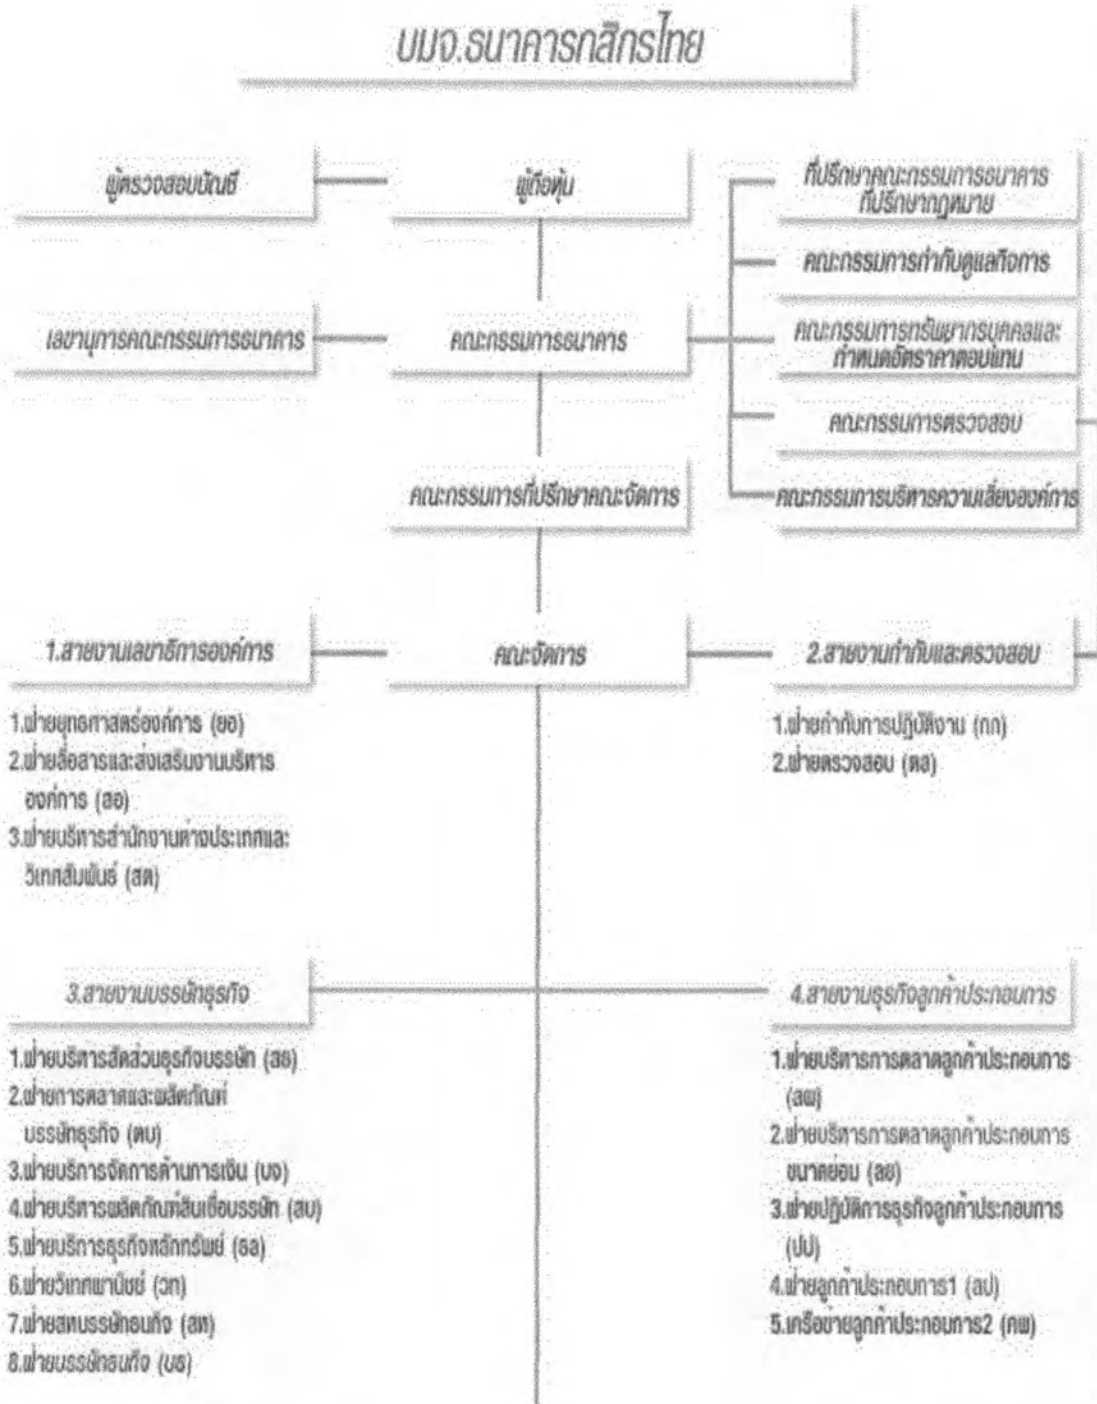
บมจ.ธนาคารกสิกรไทย

ผู้ตรวจสอบบัญชี

ผู้ถือหุ้น

ที่ปรึกษาคณะกรรมการธนาคาร ที่ปรึกษากฎหมาย

คณะกรรมการกำกับดูแลกิจการ

เลขานุการคณะกรรมการธนาคาร

คณะกรรมการธนาคาร

คณะกรรมการทรัพยากรบุคคลและกำหนดอัตราค่าตอบแทน

คณะกรรมการตรวจสอบ

คณะกรรมการที่ปรึกษาคณะจัดการ

คณะกรรมการบริหารความเสี่ยงองค์การ

1.สายงานเลขาธิการองค์การ

คณะจัดการ

2.สายงานกำกับและตรวจสอบ

1.ฝ่ายยุทธศาสตร์องค์การ (ยอ)
2.ฝ่ายสื่อสารและส่งเสริมงานบริหารองค์การ (สอ)
3.ฝ่ายบริหารสำนักงานต่างประเทศและวิเทศสัมพันธ์ (สต)

1.ฝ่ายกำกับการปฏิบัติงาน (กก)
2.ฝ่ายตรวจสอบ (ตส)

3.สายงานบรรษัทธุรกิจ

4.สายงานธุรกิจลูกค้าประกอบการ

1.ฝ่ายบริหารสัดส่วนธุรกิจบรรษัท (สธ)
2.ฝ่ายการตลาดและผลิตภัณฑ์บรรษัทธุรกิจ (ตบ)
3.ฝ่ายบริหารจัดการด้านการเงิน (บจ)
4.ฝ่ายบริหารผลิตภัณฑ์สินเชื่อบรรษัท (สบ)
5.ฝ่ายบริการธุรกิจหลักทรัพย์ (ธล)
6.ฝ่ายวิเทศพาณิชย์ (วท)
7.ฝ่ายสหบรรษัทธนกิจ (สท)
8.ฝ่ายบรรษัทธนกิจ (บธ)

1.ฝ่ายบริหารการตลาดลูกค้าประกอบการ (สผ)
2.ฝ่ายบริหารการตลาดลูกค้าประกอบการขนาดย่อม (สย)
3.ฝ่ายปฏิบัติการธุรกิจลูกค้าประกอบการ (ปป)
4.ฝ่ายลูกค้าประกอบการ1 (สป)
5.เครือข่ายลูกค้าประกอบการ2 (คพ)